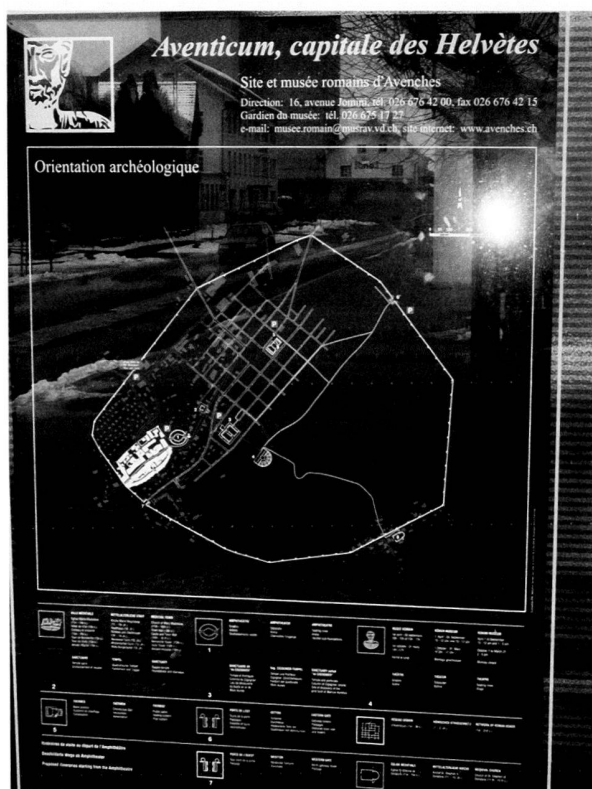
Aventicum, capitale des Helvètes

Site et musée romains d'Avenches

Direction: 16, avenue Jomini, tél. 026 676 42 00, fax 026 676 42 15
Gardien du musée: tél. 026 675 17 27
e-mail: musee.romain@musrav.vd.ch, site internet: www.avenches.ch

Orientation archéologique

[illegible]

2

3

4

5

6

7

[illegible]